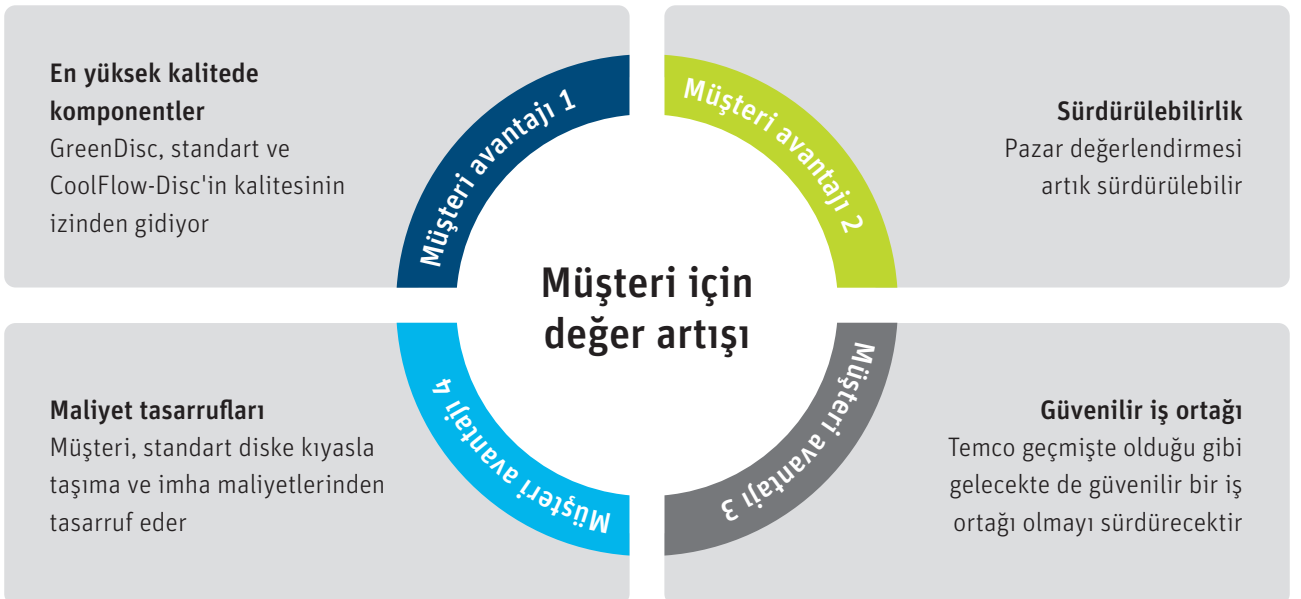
En yüksek kalitede komponentler
GreenDisc, standart ve CoolFlow-Disc'in kalitesinin izinden gidiyor

Müşteri avantajı 1

Müşteri avantajı 2

Sürdürülebilirlik
Pazar değerlendirmesi artık sürdürülebilir

Müşteri için değer artışı

Maliyet tasarrufları
Müşteri, standart diske kıyasla taşıma ve imha maliyetlerinden tasarruf eder

Müşteri avantajı 4

Müşteri avantajı 3

Güvenilir iş ortağı
Temco geçmişte olduğu gibi gelecekte de güvenilir bir iş ortağı olmayı sürdürecektir